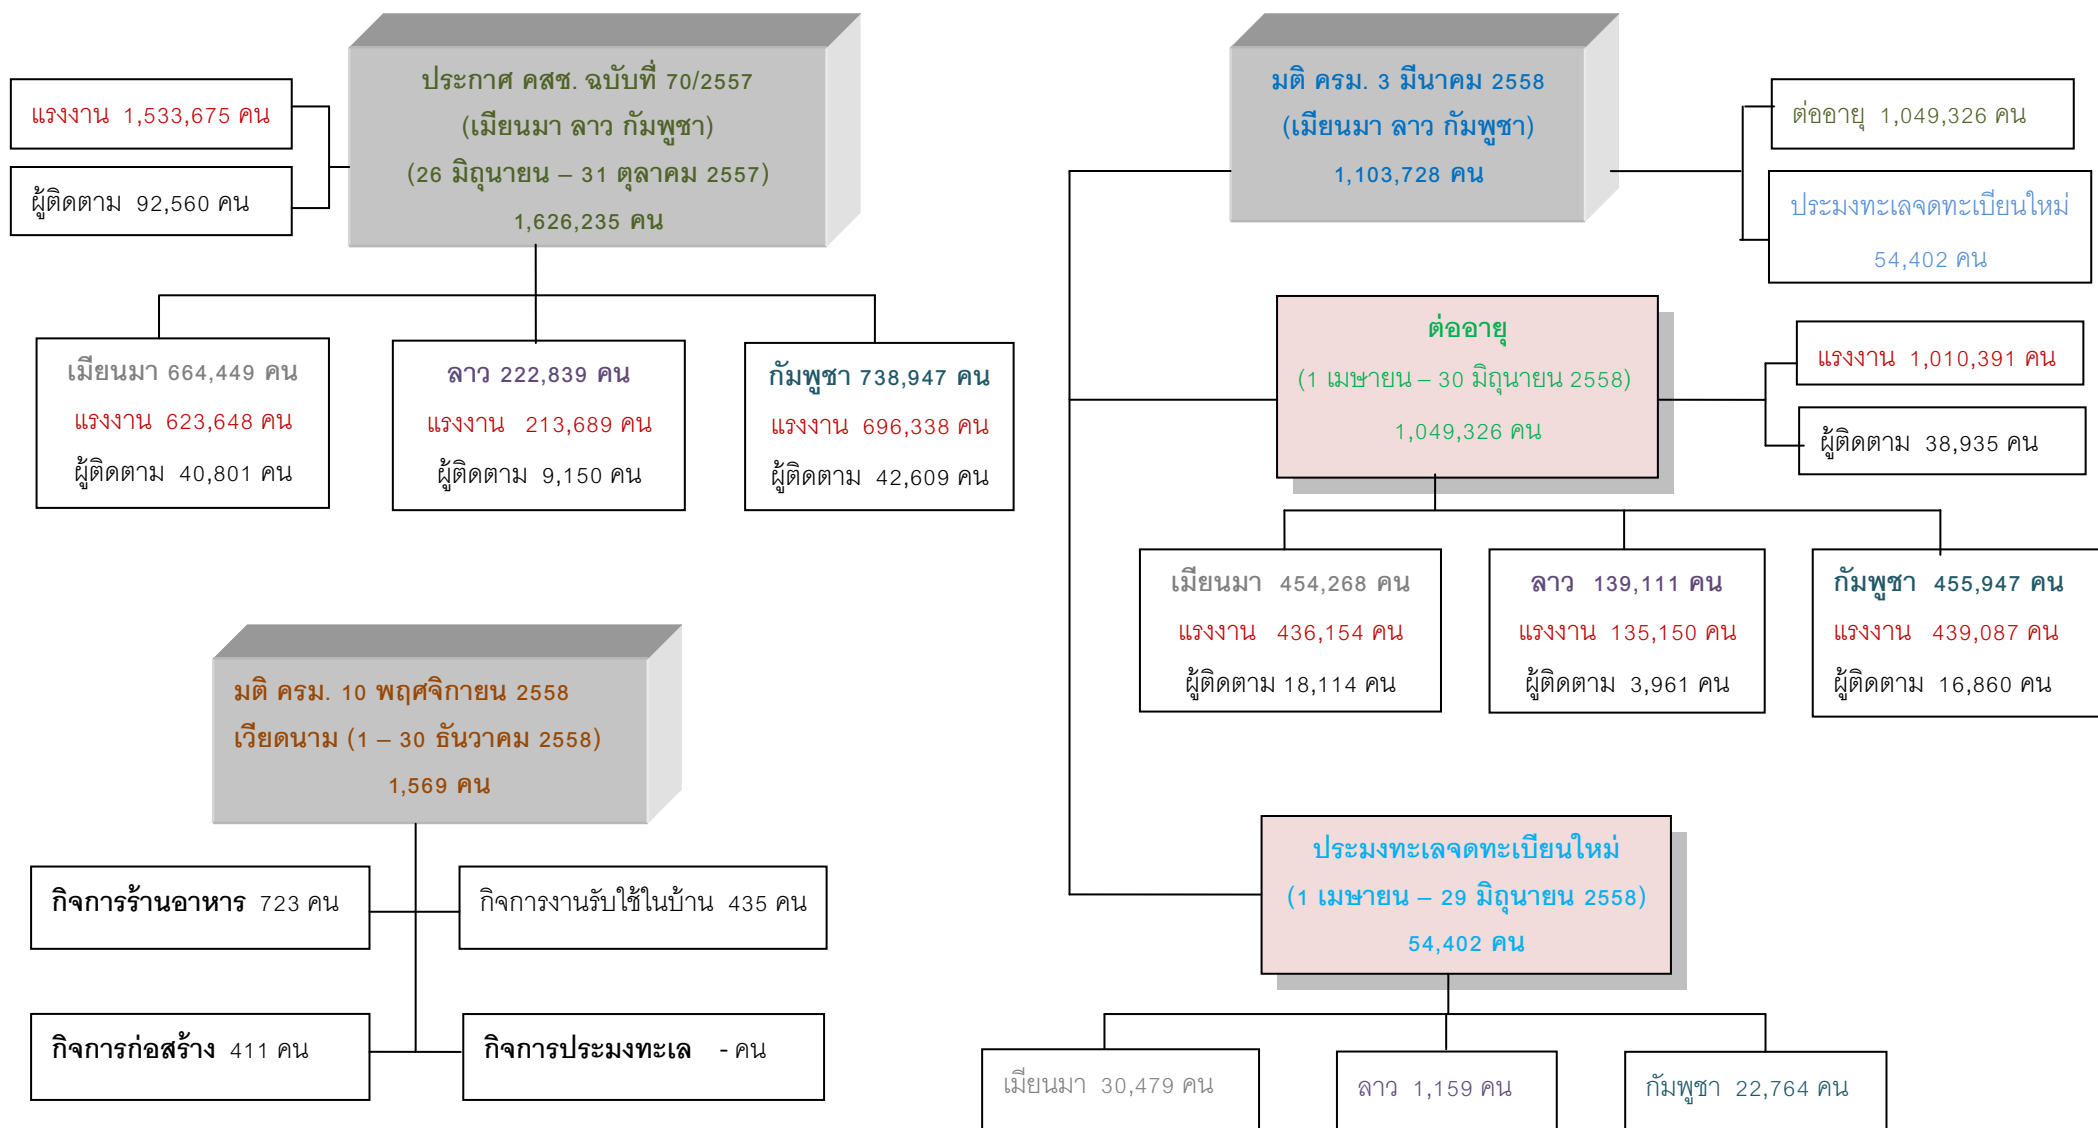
แรงงาน 1,533,675 คน

ผู้ติดตาม 92,560 คน

ประกาศ คสช. ฉบับที่ 70/2557
(เมียนมา ลาว กัมพูชา)
(26 มิถุนายน – 31 ตุลาคม 2557)
1,626,235 คน

เมียนมา 664,449 คน
แรงงาน 623,648 คน
ผู้ติดตาม 40,801 คน

ลาว 222,839 คน
แรงงาน 213,689 คน
ผู้ติดตาม 9,150 คน

กัมพูชา 738,947 คน
แรงงาน 696,338 คน
ผู้ติดตาม 42,609 คน

มติ ครม. 3 มีนาคม 2558
(เมียนมา ลาว กัมพูชา)
1,103,728 คน

ต่ออายุ 1,049,326 คน

ประมงทะเลจดทะเบียนใหม่
54,402 คน

ต่ออายุ
(1 เมษายน – 30 มิถุนายน 2558)
1,049,326 คน

แรงงาน 1,010,391 คน

ผู้ติดตาม 38,935 คน

เมียนมา 454,268 คน
แรงงาน 436,154 คน
ผู้ติดตาม 18,114 คน

ลาว 139,111 คน
แรงงาน 135,150 คน
ผู้ติดตาม 3,961 คน

กัมพูชา 455,947 คน
แรงงาน 439,087 คน
ผู้ติดตาม 16,860 คน

มติ ครม. 10 พฤศจิกายน 2558
เวียดนาม (1 – 30 ธันวาคม 2558)
1,569 คน

กิจการร้านอาหาร 723 คน

กิจการงานรับใช้ในบ้าน 435 คน

กิจการก่อสร้าง 411 คน

กิจการประมงทะเล - คน

ประมงทะเลจดทะเบียนใหม่
(1 เมษายน – 29 มิถุนายน 2558)
54,402 คน

เมียนมา 30,479 คน

ลาว 1,159 คน

กัมพูชา 22,764 คน